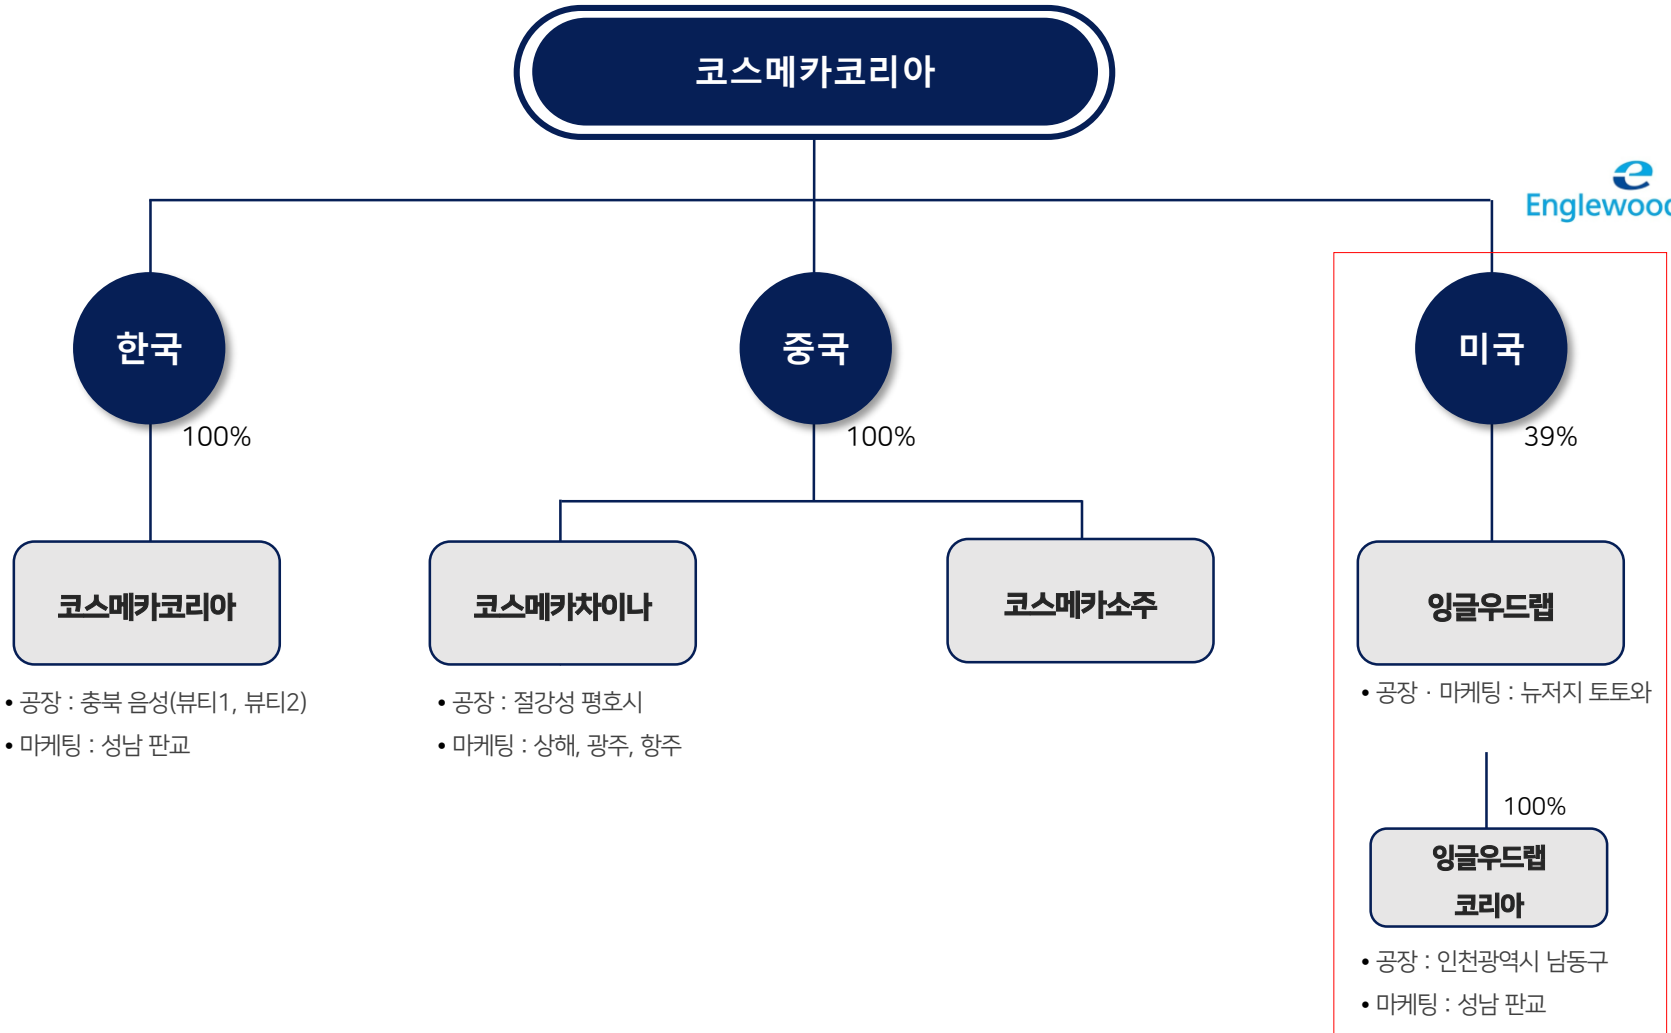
코스메카코리아

Englewood

한국

100%

코스메카코리아

• 공장 : 충북 음성(뷰티1, 뷰티2)

• 마케팅 : 성남 판교

중국

100%

코스메카차이나

• 공장 : 절강성 평호시

• 마케팅 : 상해, 광주, 항주

코스메카소주

미국

39%

잉글우드랩

• 공장 · 마케팅 : 뉴저지 토토와

100%

잉글우드랩 코리아

• 공장 : 인천광역시 남동구

• 마케팅 : 성남 판교